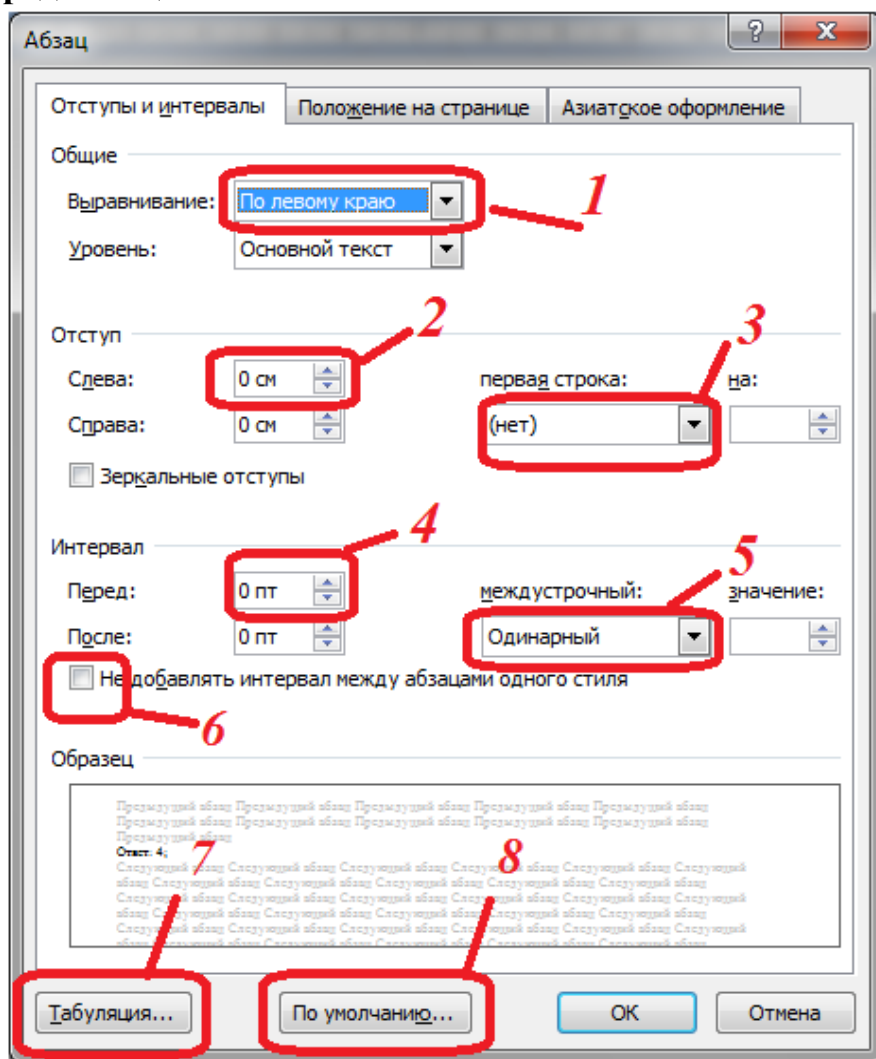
Абзац

?

Отступы и интервалы | Положение на странице | Азиатское оформление

Общие

Выравнивание: По левому краю

Уровень: Основной текст

1

Отступ

Слева: 0 см

Справа: 0 см

первая строка: (нет)

на:

2

3

Зеркальные отступы

Интервал

Перед: 0 пт

После: 0 пт

междустрочный: Одинарный

значение:

4

5

Не добавлять интервал между абзацами одного стиля

6

Образец

Предыдущий абзац Предыдущий абзац Предыдущий абзац Предыдущий абзац Предыдущий абзац Предыдущий абзац Предыдущий абзац Предыдущий абзац Предыдущий абзац Предыдущий абзац Предыдущий абзац

Ответ. 4;

Следующий абзац Следующий абзац Следующий абзац Следующий абзац Следующий абзац Следующий абзац Следующий абзац Следующий абзац Следующий абзац Следующий абзац Следующий абзац Следующий абзац Следующий абзац Следующий абзац Следующий абзац Следующий абзац Следующий абзац Следующий абзац Следующий абзац Следующий абзац Следующий абзац Следующий абзац Следующий абзац Следующий абзац Следующий абзац Следующий абзац Следующий абзац

7

8

Табуляция... | По умолчанию... | ОК | Отмена